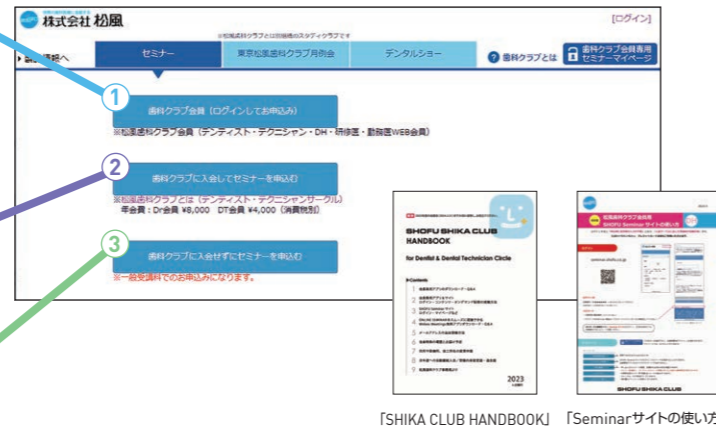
株式会社 松風

[ログイン]

※松風歯科クラブとは別組織のスタディクラブです

会員情報へ

セミナー

東京松風歯科クラブ月例会

デンタルショー

歯科クラブとは

歯科クラブ会員専用 セミナーマイページ

1

歯科クラブ会員（ログインしてお申込み）

※松風歯科クラブ会員（デンティスト・テクニシャン・DH・研修医・動物医WEB会員）

2

歯科クラブに入会してセミナーを申込む

※松風歯科クラブとは（デンティスト・テクニシャンサークル）
年会費：Dr会員 ¥8,000 DT会員 ¥4,000（消費税別）

3

歯科クラブに入会せずにセミナーを申込む

※一般受講料でのお申込みになります。

SHOFU SHIKA CLUB HANDBOOK

for Dental & Dental Technician Circle

Contents

2023

松風歯科クラブ会員
SHOFU Seminar サイトの使い方

SHOFU SHIKA CLUB

「SHIKA CLUB HANDBOOK」 「Seminarサイトの使い方